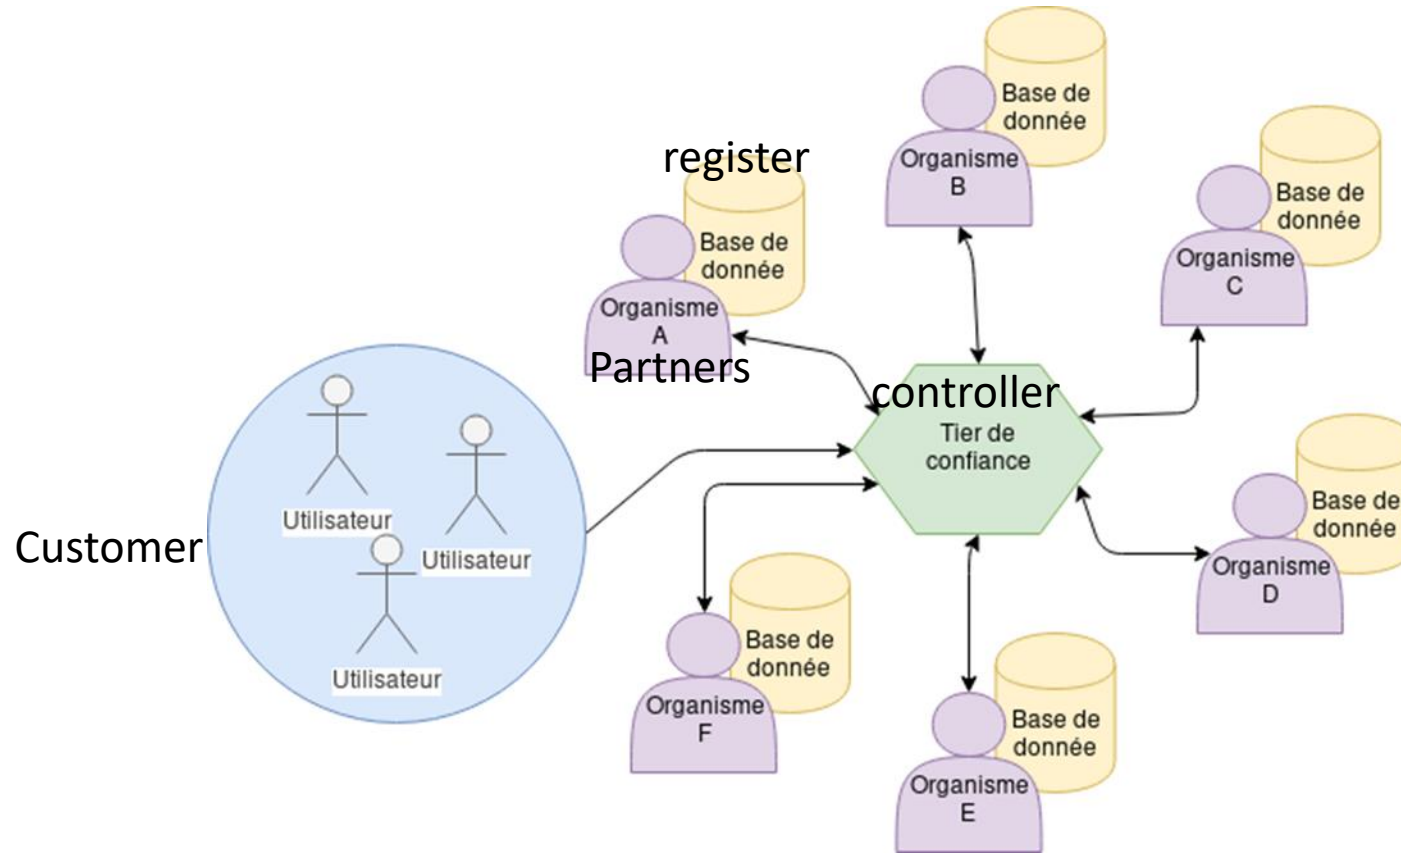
Base de donnée

Organisme B

register

Base de donnée

Organisme C

Base de donnée

Organisme A

Partners

controller

Tier de confiance

Base de donnée

Organisme D

Customer

Utilisateur

Utilisateur

Utilisateur

Base de donnée

Organisme F

Base de donnée

Organisme E